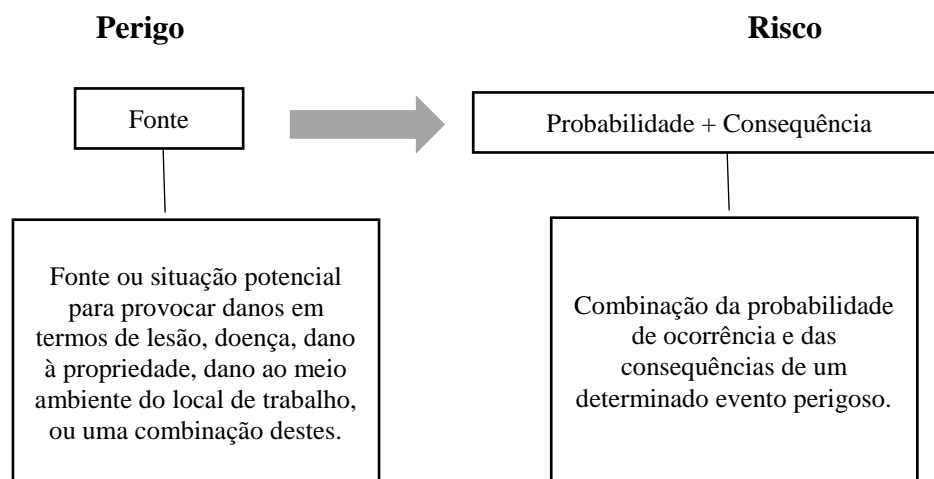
Perigo

Risco

Fonte

Probabilidade + Consequência

Fonte ou situação potencial para provocar danos em termos de lesão, doença, dano à propriedade, dano ao meio ambiente do local de trabalho, ou uma combinação destes.

Combinação da probabilidade de ocorrência e das consequências de um determinado evento perigoso.